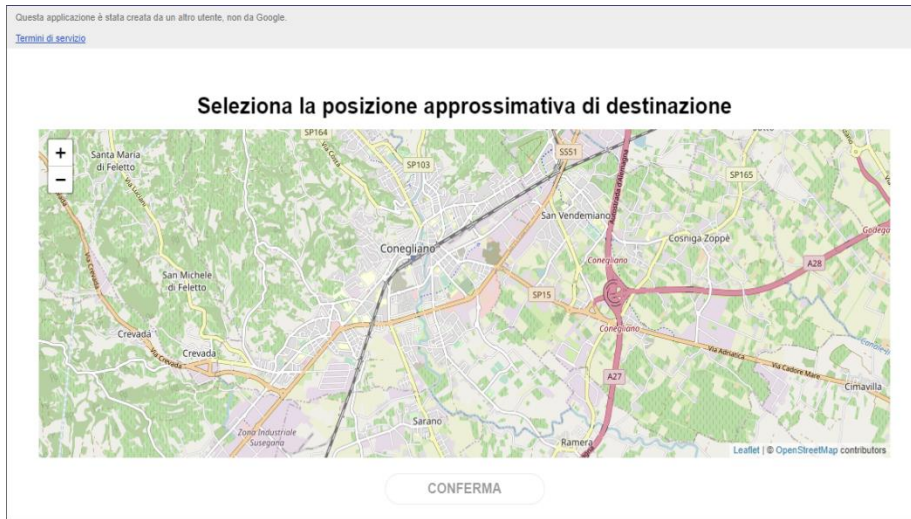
Questa applicazione è stata creata da un altro utente, non da Google.

Termini di servizio

Seleziona la posizione approssimativa di destinazione

+
−

SP164
Santa Maria di Feletto
SP103
SS51
SP165
San Vendemiano
Conegliano
Cosniga Zoppè
Godega
Conegliano
A28
San Michele di Feletto
SP15
Crevada
Crevada
Conegliano
Via Adriatica
Via Cadore Mare
Cimavilla
A27
Sarano
Zona Industriale Susegana
Ramera

Leaflet | © OpenStreetMap contributors

CONFERMA